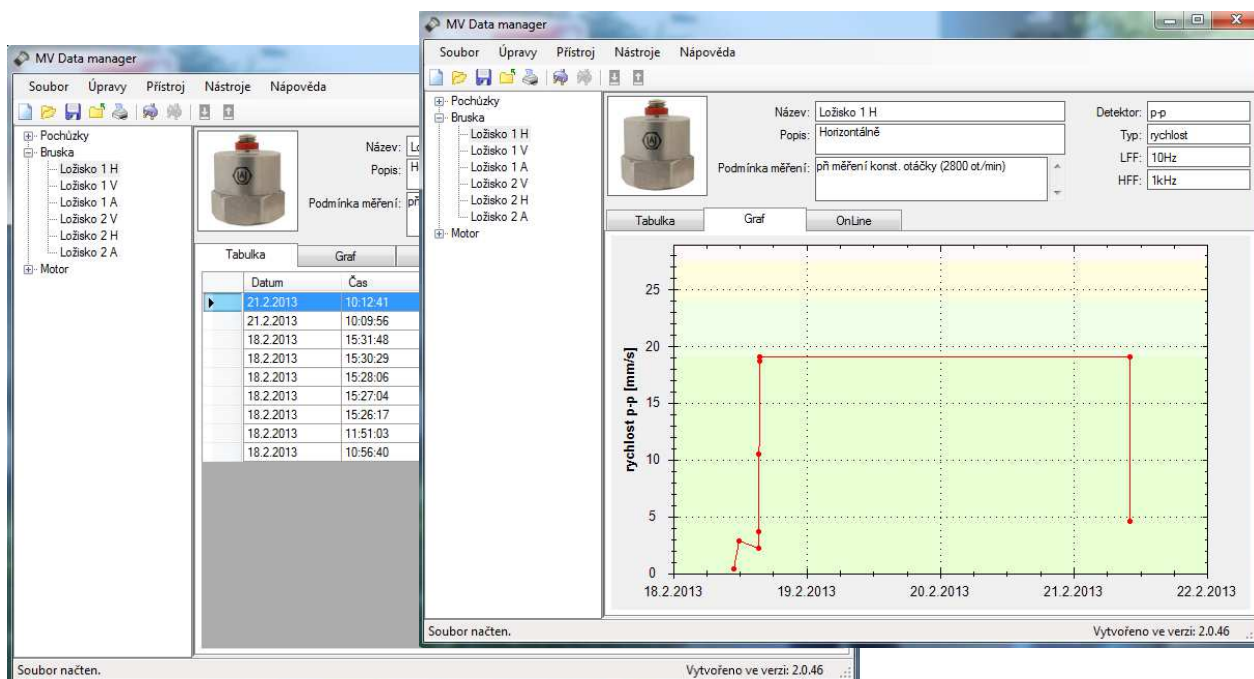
MV Data manager

Soubor Úpravy Přístroj Nástroje Nápověda

Pochůzky
Bruska
Ložisko 1 H
Ložisko 1 V
Ložisko 1 A
Ložisko 2 V
Ložisko 2 H
Ložisko 2 A
Motor

Název: Lo
Popis: H
Podmínka měření: př

Tabulka | Graf

| | Datum | Čas |
|---|---|---|
| ▶ | 21.2.2013 | 10:12:41 |
| | 21.2.2013 | 10:09:56 |
| | 18.2.2013 | 15:31:48 |
| | 18.2.2013 | 15:30:29 |
| | 18.2.2013 | 15:28:06 |
| | 18.2.2013 | 15:27:04 |
| | 18.2.2013 | 15:26:17 |
| | 18.2.2013 | 11:51:03 |
| | 18.2.2013 | 10:56:40 |

Soubor načten.
Vytvořeno ve verzi: 2.0.46

MV Data manager

Soubor Úpravy Přístroj Nástroje Nápověda

Pochůzky
Bruska
Ložisko 1 H
Ložisko 1 V
Ložisko 1 A
Ložisko 2 V
Ložisko 2 H
Ložisko 2 A
Motor

Název: Ložisko 1 H
Popis: Horizontálně
Podmínka měření: při měření konst. otáčky (2800 ot/min)
Detektor: p-p
Typ: rychlost
LFF: 10Hz
HFF: 1kHz

Tabulka | Graf | OnLine

rychlost p-p [mm/s]
0
5
10
15
20
25
18.2.2013
19.2.2013
20.2.2013
21.2.2013
22.2.2013

Soubor načten.
Vytvořeno ve verzi: 2.0.46